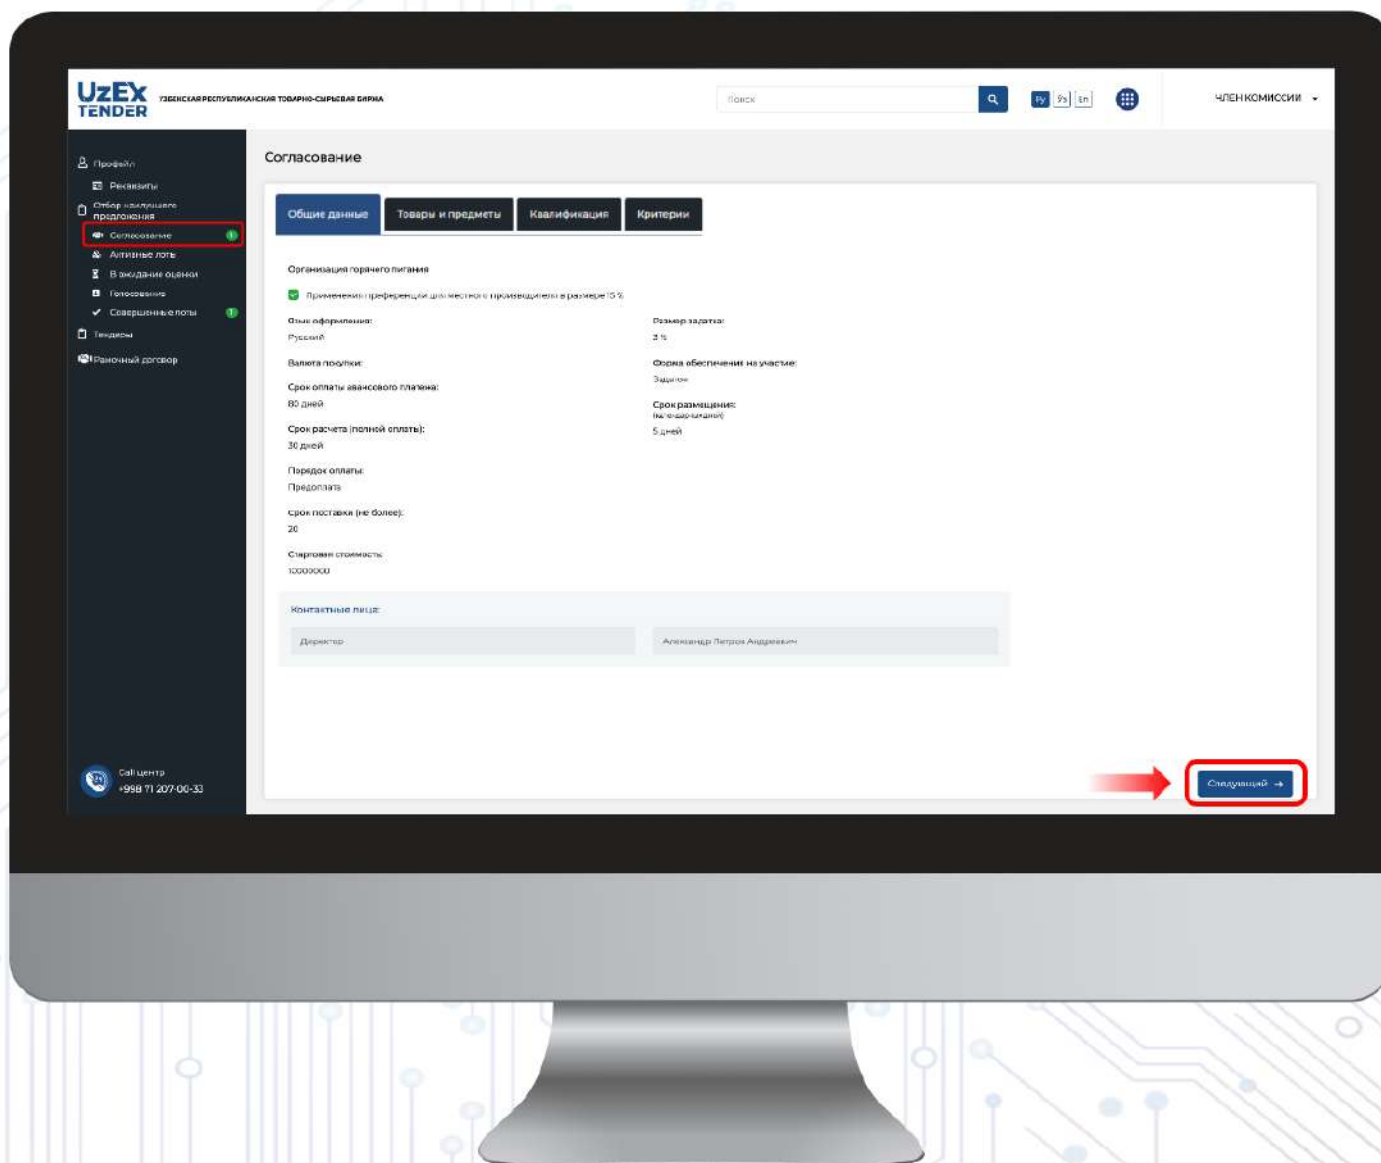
UzEX TENDER УЗБЕКСКАЯ РЕСПУБЛИКАНСКАЯ ТОВАРНО-СЫРЬЕВАЯ БИРЖА

Поиск

Ру Уз En

ЧЛЕН КОМИССИИ

Профейл
Реквизиты
Отбор наилучшего предложения
Согласование 1
Активные лоты
В ожидание оценки
Голосование
Совершенные лоты 1
Тендеры
Рамочный договор

Call центр
+998 71 207-00-33

Согласование

Общие данные | Товары и предметы | Квалификация | Критерии

Организация горячего питания

Применении преференции для местного производителя в размере 15 %

Язык оформления:
Русский

Валюта покупки:

Срок оплаты авансового платежа:
80 дней

Срок расчета (полной оплаты):
30 дней

Порядок оплаты:
Предоплата

Срок поставки (не более):
20

Стартовая стоимость:
10000000

Размер задатка:
3 %

Форма обеспечения на участие:
Задаток

Срок размещения:
(календарных дней)
5 дней

Контактные лица:

Директор
Александр Петров Андреевич

Следующий →